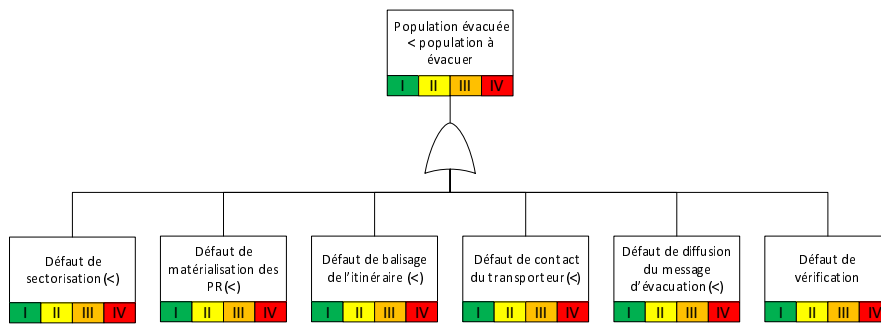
Population évacuée < population à évacuer

| I | II | III | IV |
|---|---|---|---|

Défaut de sectorisation (<)

| I | II | III | IV |
|---|---|---|---|

Défaut de matérialisation des PR (<)

| I | II | III | IV |
|---|---|---|---|

Défaut de balisage de l'itinéraire (<)

| I | II | III | IV |
|---|---|---|---|

Défaut de contact du transporteur (<)

| I | II | III | IV |
|---|---|---|---|

Défaut de diffusion du message d'évacuation (<)

| I | II | III | IV |
|---|---|---|---|

Défaut de vérification

| I | II | III | IV |
|---|---|---|---|